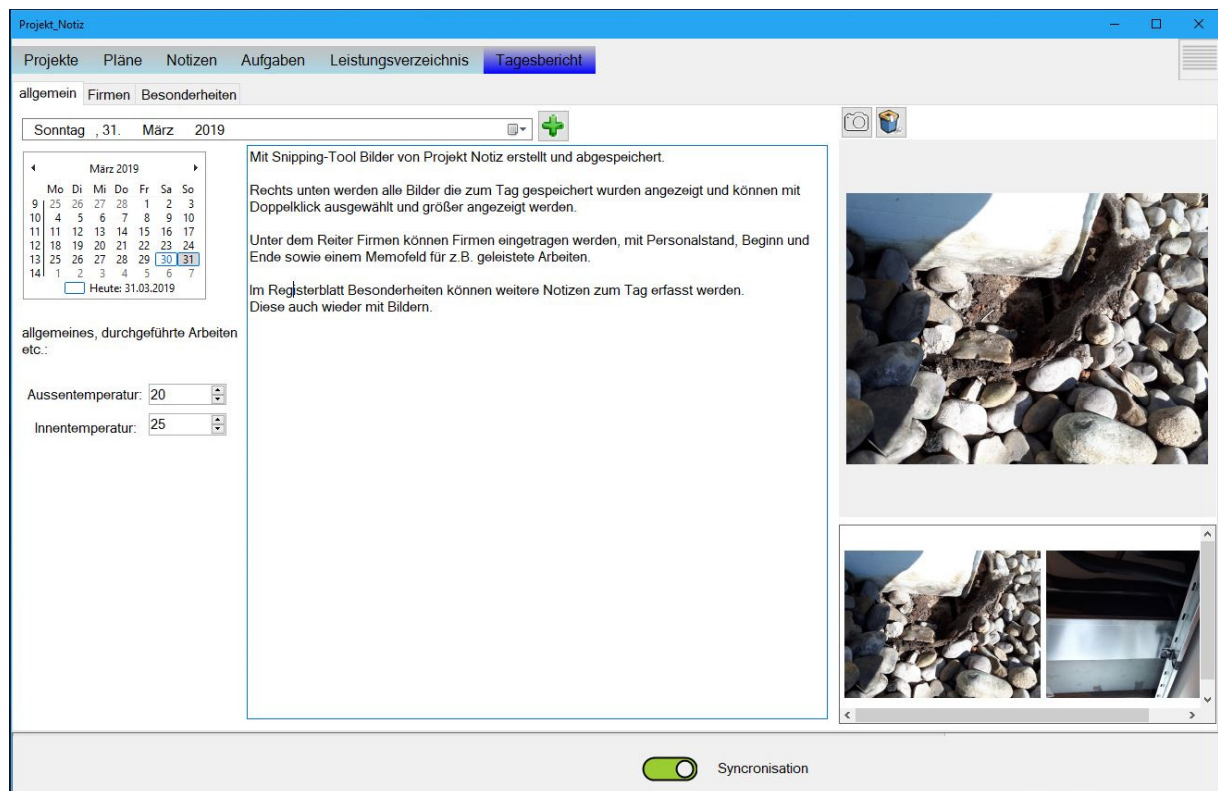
Projekt_Notiz

Projekte Pläne Notizen Aufgaben Leistungsverzeichnis Tagesbericht

allgemein Firmen Besonderheiten

Sonntag , 31. März 2019

März 2019

|  | Mo | Di | Mi | Do | Fr | Sa | So |
|---|---|---|---|---|---|---|---|
| 9 | 25 | 26 | 27 | 28 | 1 | 2 | 3 |
| 10 | 4 | 5 | 6 | 7 | 8 | 9 | 10 |
| 11 | 11 | 12 | 13 | 14 | 15 | 16 | 17 |
| 12 | 18 | 19 | 20 | 21 | 22 | 23 | 24 |
| 13 | 25 | 26 | 27 | 28 | 29 | 30 | 31 |
| 14 | 1 | 2 | 3 | 4 | 5 | 6 | 7 |

Heute: 31.03.2019

allgemeines, durchgeführte Arbeiten etc.:

Aussentemperatur: 20

Innentemperatur: 25

Mit Snipping-Tool Bilder von Projekt Notiz erstellt und abgespeichert.

Rechts unten werden alle Bilder die zum Tag gespeichert wurden angezeigt und können mit Doppelklick ausgewählt und größer angezeigt werden.

Unter dem Reiter Firmen können Firmen eingetragen werden, mit Personalstand, Beginn und Ende sowie einem Memofeld für z.B. geleistete Arbeiten.

Im Registerblatt Besonderheiten können weitere Notizen zum Tag erfasst werden.
Diese auch wieder mit Bildern.

Syncronisation